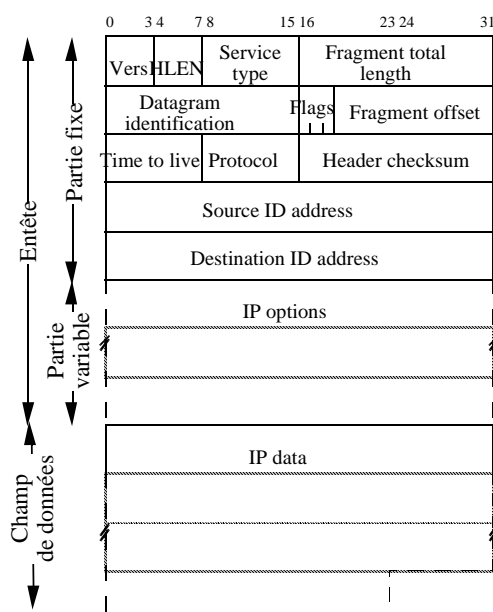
0 3 4 7 8 15 16 23 24 31

Entête

Partie fixe

Partie variable

Champ de données

| Vers | HLEN | Service type | Fragment total length |
|---|---|---|---|
| Datagram identification | | Flags | Fragment offset |
| Time to live | Protocol | Header checksum | |
| Source ID address | | | |
| Destination ID address | | | |

IP options

IP data